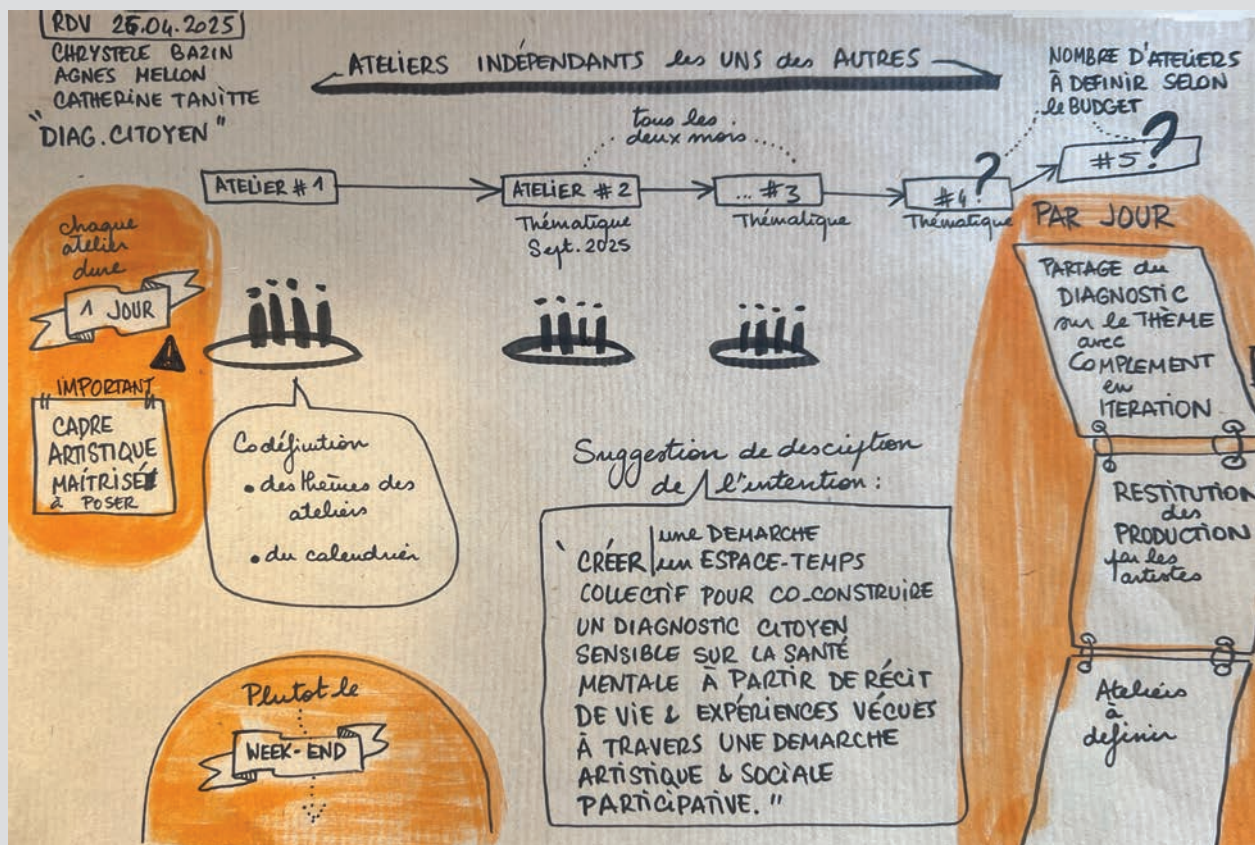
RDV 25.04.2025
CHRYSTELE BAZIN
AGNES MELLON
CATHERINE TANITTE
"DIAG. CITOYEN"

ATELIERS INDÉPENDANTS les UNS des AUTRES

NOMBRE D'ATELIERS À DEFINIR SELON le BUDGET

tous les deux mois

ATELIER #1
ATELIER #2 Thématique Sept. 2025
... #3 Thématique
#4 ? Thématique
#5 ?

chaque atelier dure 1 JOUR

IMPORTANT
CADRE ARTISTIQUE MAÎTRISÉ à POSER

Codéfinition
• des thèmes des ateliers
• du calendrier

Plutot le WEEK-END

Suggestion de desciption de l'intention :

"CRÉER une DEMARCHE un ESPACE-TEMPS COLLECTIF POUR CO-CONSTRUIRE UN DIAGNOSTIC CITOYEN SENSIBLE SUR LA SANTÉ MENTALE À PARTIR DE RÉCIT DE VIE & EXPÉRIENCES VÉCUES À TRAVERS UNE DEMARCHE ARTISTIQUE & SOCIALE PARTICIPATIVE."

PAR JOUR
PARTAGE du DIAGNOSTIC sur le THÈME avec COMPLEMENT en ITERATION
RESTITUTION des PRODUCTION par les artistes
Ateliers à definir